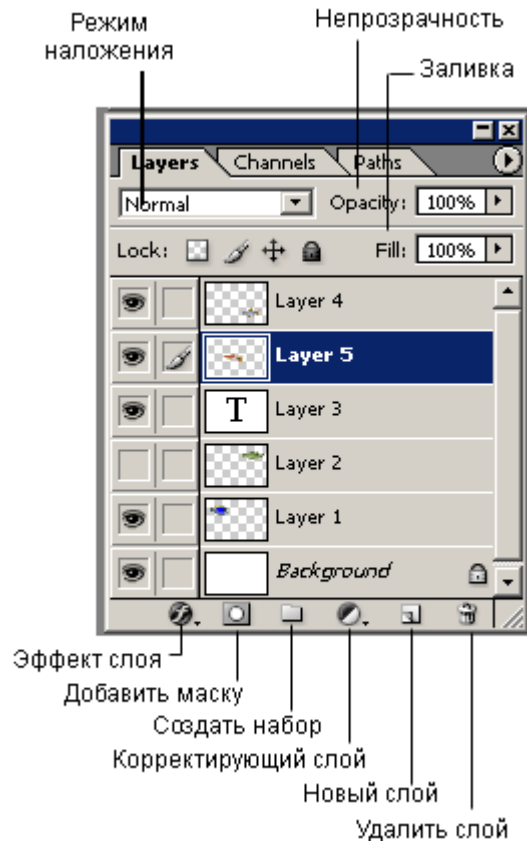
Режим наложения

Непрозрачность

Заливка

Layers
Channels
Paths

Normal

Opacity: 100%

Lock:

Fill: 100%

Layer 4

Layer 5

T

Layer 3

Layer 2

Layer 1

Background

Эффект слоя

Добавить маску

Создать набор

Корректирующий слой

Новый слой

Удалить слой